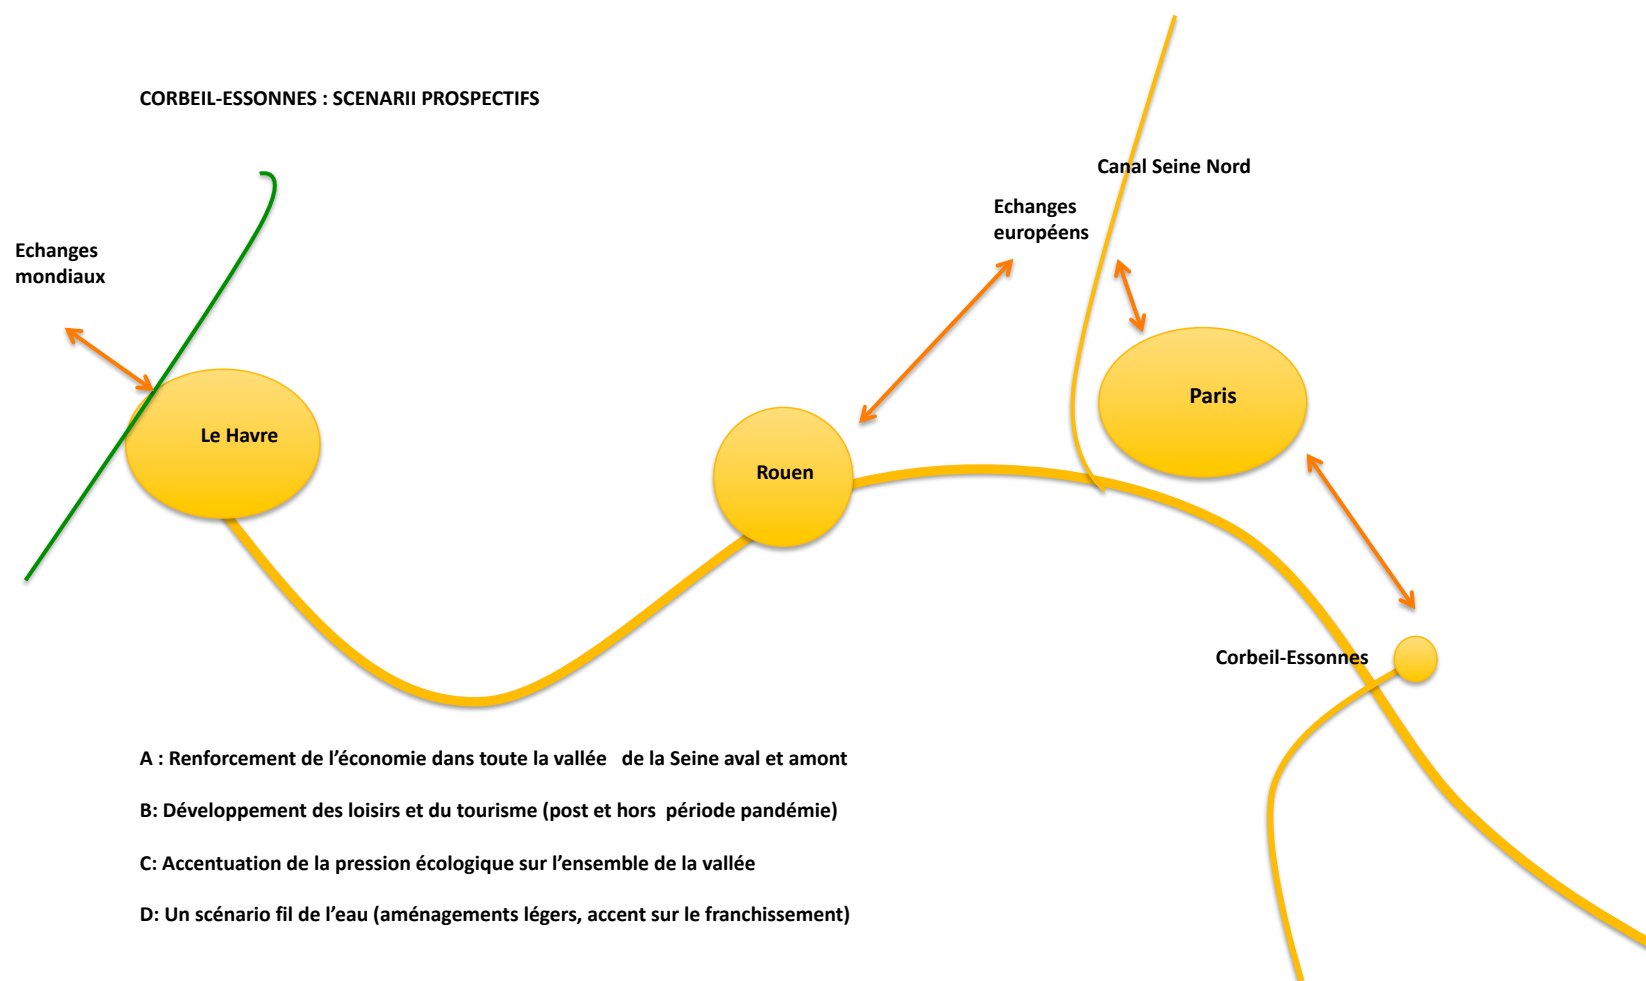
CORBEIL-ESSONNES : SCENARII PROSPECTIFS

Echanges mondiaux

Le Havre

Rouen

Echanges européens

Canal Seine Nord

Paris

Corbeil-Essonnes

A : Renforcement de l'économie dans toute la vallée de la Seine aval et amont

B: Développement des loisirs et du tourisme (post et hors période pandémie)

C: Accentuation de la pression écologique sur l'ensemble de la vallée

D: Un scénario fil de l'eau (aménagements légers, accent sur le franchissement)